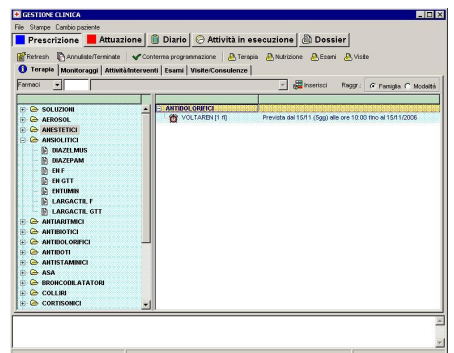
GESTIONE CLINICA

File Stampe Cambio paziente

Prescrizione Attuazione Diario Attività in esecuzione Dossier

Refresh Annullate/Terminate Conferma programmazione Terapia Nutrizione Esami Visite

Terapia Monitoraggi Attività/Interventi Esami Visite/Consulenze

Farmaci

Inserisci Raggr.: Famiglia Modalità

SOLUZIONI
AEROSOL
ANESTETICI
ANSIOLITICI
DIAZELMUS
DIAZEPAM
EN F
EN GTT
ENTUMIN
LARGACTIL F
LARGACTIL GTT
ANTIARITMICI
ANTIBIOTICI
ANTIDOLORIFICI
ANTIDOTI
ANTISTAMINICI
ASA
BRONCODILATATORI
COLLIRI
CORTISONICI

ANTIDOLORIFICI
VOLTAREN [1 fl] Prevista dal 15/11 (5gg) alle ore 10:00 fino al 15/11/2006